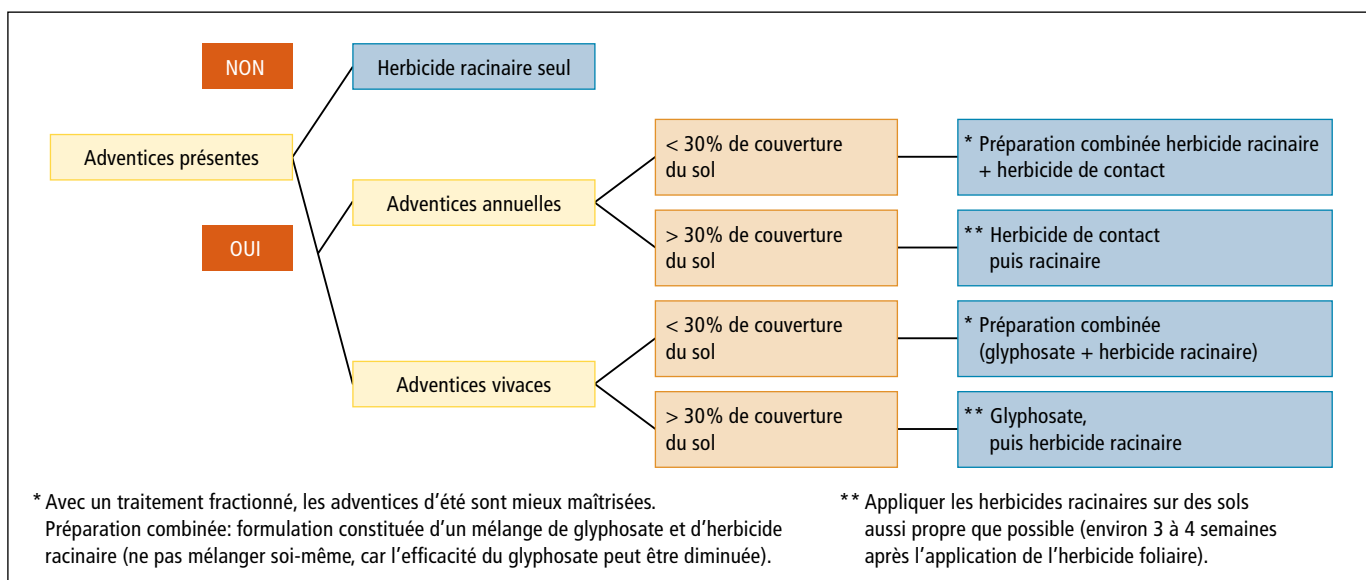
NON

Herbicide racinaire seul

Adventices présentes

OUI

Adventices annuelles

< 30% de couverture du sol

* Préparation combinée herbicide racinaire + herbicide de contact

> 30% de couverture du sol

** Herbicide de contact puis racinaire

Adventices vivaces

< 30% de couverture du sol

* Préparation combinée (glyphosate + herbicide racinaire)

> 30% de couverture du sol

** Glyphosate, puis herbicide racinaire

* Avec un traitement fractionné, les adventices d'été sont mieux maîtrisées. Préparation combinée: formulation constituée d'un mélange de glyphosate et d'herbicide racinaire (ne pas mélanger soi-même, car l'efficacité du glyphosate peut être diminuée).

** Appliquer les herbicides racinaires sur des sols aussi propre que possible (environ 3 à 4 semaines après l'application de l'herbicide foliaire).